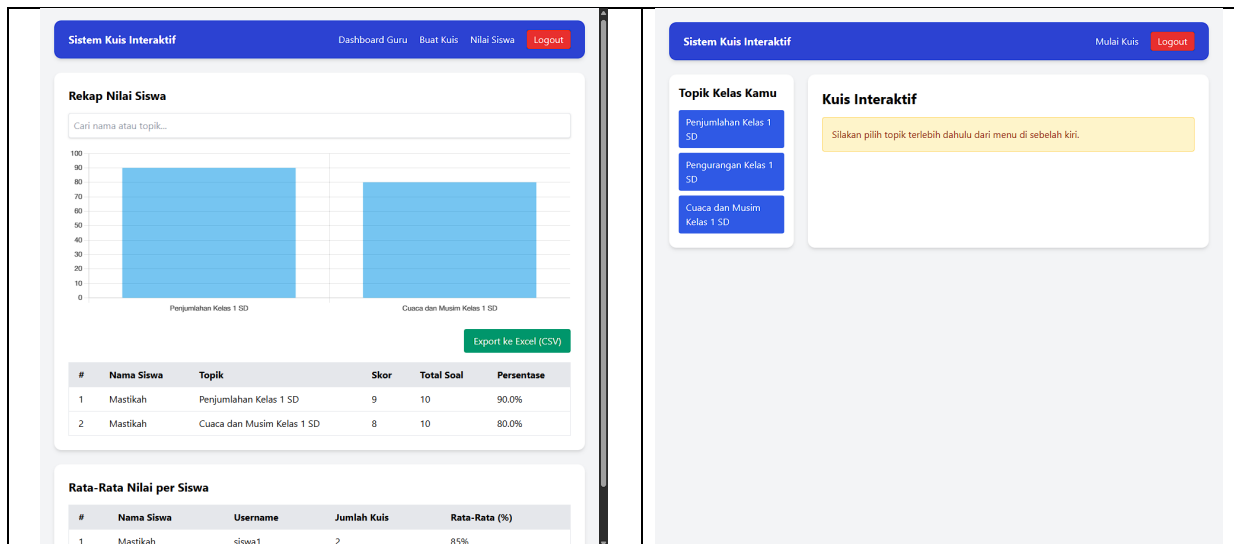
Sistem Kuis Interaktif

Dashboard Guru Buat Kuis Nilai Siswa Logout

Rekap Nilai Siswa

Cari nama atau topik...

100
90
80
70
60
50
40
30
20
10
0

Penjumlahan Kelas 1 SD
Cuaca dan Musim Kelas 1 SD

Export ke Excel (CSV)

| # | Nama Siswa | Topik | Skor | Total Soal | Persentase |
|---|---|---|---|---|---|
| 1 | Mastikah | Penjumlahan Kelas 1 SD | 9 | 10 | 90.0% |
| 2 | Mastikah | Cuaca dan Musim Kelas 1 SD | 8 | 10 | 80.0% |

Rata-Rata Nilai per Siswa

| # | Nama Siswa | Username | Jumlah Kuis | Rata-Rata (%) |
|---|---|---|---|---|
| 1 | Mastikah | siswa1 | 2 | 85% |

Sistem Kuis Interaktif

Mulai Kuis Logout

Topik Kelas Kamu

Penjumlahan Kelas 1 SD

Pengurangan Kelas 1 SD

Cuaca dan Musim Kelas 1 SD

Kuis Interaktif

Silakan pilih topik terlebih dahulu dari menu di sebelah kiri.